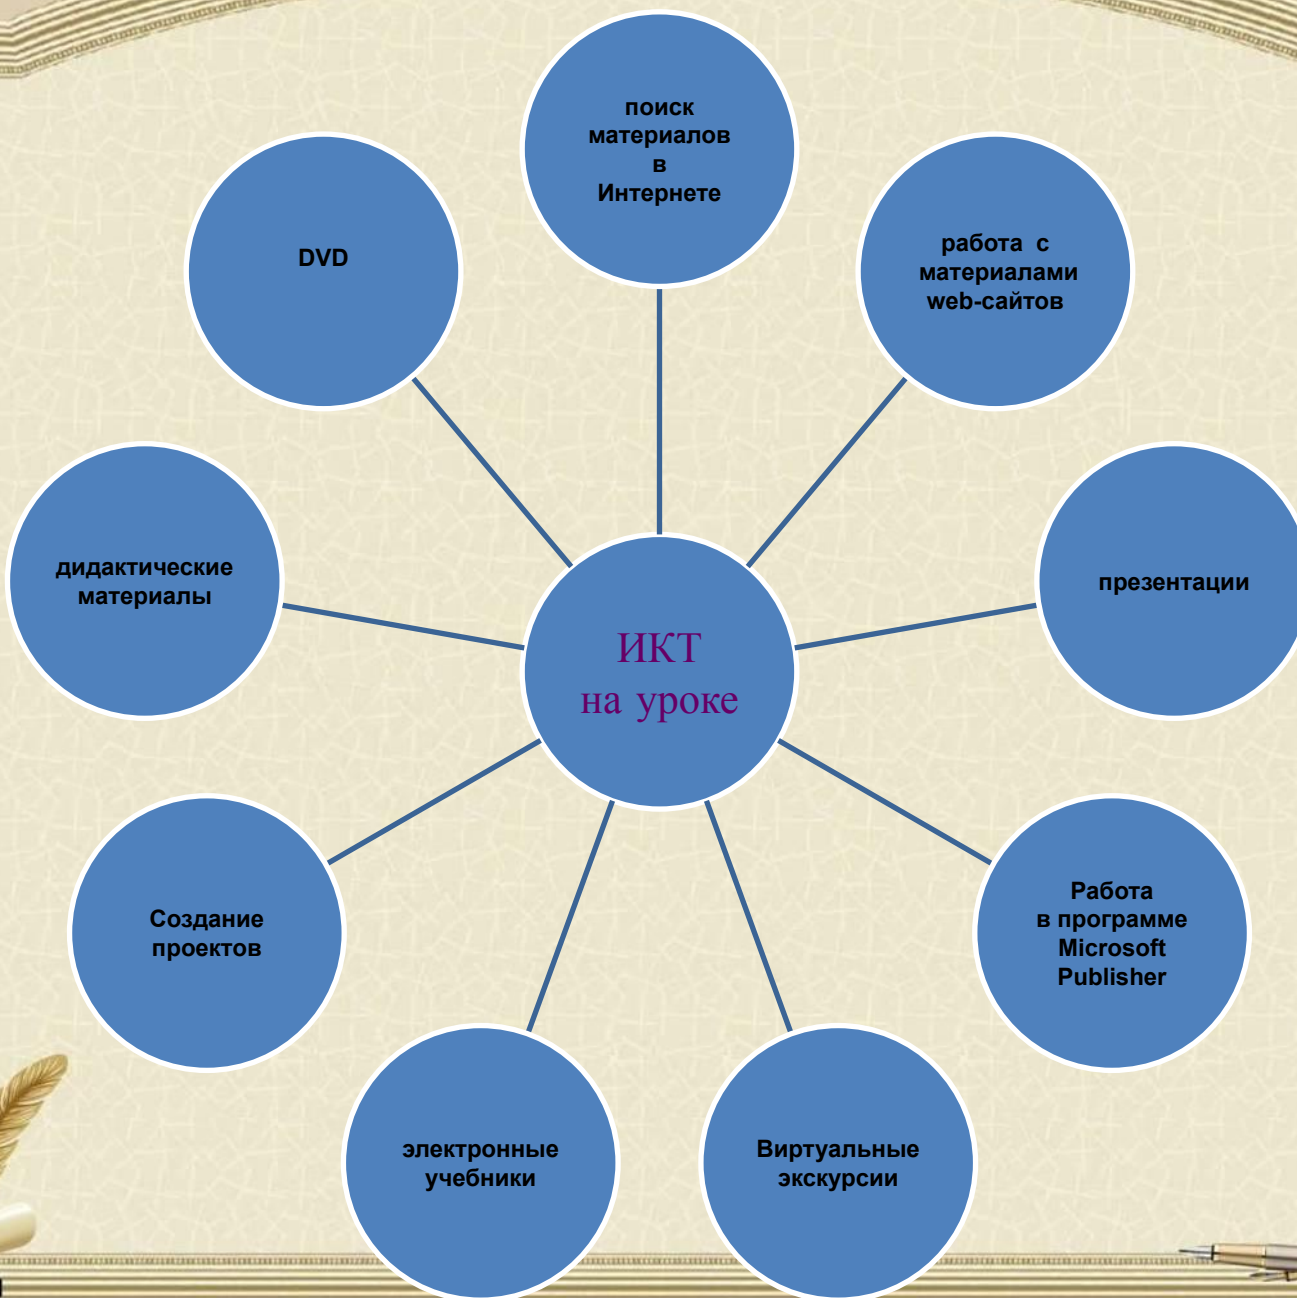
ИКТ на уроке

поиск материалов в Интернете

работа с материалами web-сайтов

презентации

Работа в программе Microsoft Publisher

Виртуальные экскурсии

электронные учебники

Создание проектов

дидактические материалы

DVD